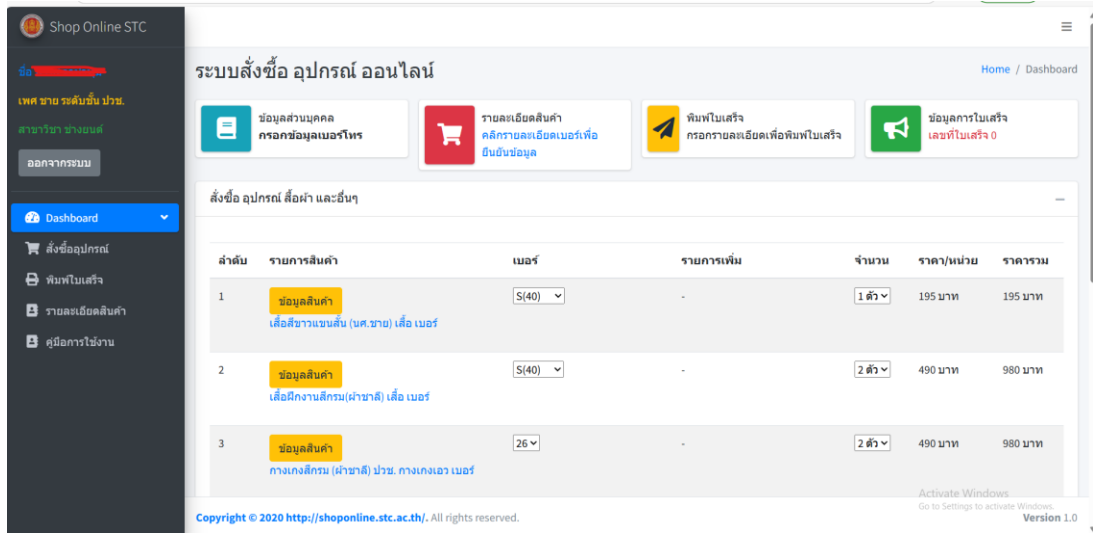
Shop Online STC

ชื่อ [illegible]

เพศ ชาย ระดับชั้น ปวช.

สาขาวิชา ช่างยนต์

ออกจากระบบ

Dashboard

สั่งซื้ออุปกรณ์

พิมพ์ใบเสร็จ

รายละเอียดสินค้า

คู่มือการใช้งาน

ระบบสั่งซื้อ อุปกรณ์ ออนไลน์

Home / Dashboard

ข้อมูลส่วนบุคคล
กรอกข้อมูลเบอร์โทร

รายละเอียดสินค้า
คลิกรายละเอียดเบอร์เพื่อยืนยันข้อมูล

พิมพ์ใบเสร็จ
กรอกรายละเอียดเพื่อพิมพ์ใบเสร็จ

ข้อมูลการใบเสร็จ
เลขที่ใบเสร็จ 0

สั่งซื้อ อุปกรณ์ เสื้อผ้า และอื่นๆ

| ลำดับ | รายการสินค้า | เบอร์ | รายการเพิ่ม | จำนวน | ราคา/หน่วย | ราคารวม |
|---|---|---|---|---|---|---|
| 1 | ข้อมูลสินค้า เสื้อสีขาวแขนสั้น (นศ.ชาย) เสื้อ เบอร์ | S(40) | - | 1 ตัว | 195 บาท | 195 บาท |
| 2 | ข้อมูลสินค้า เสื้อฝึกงานสีกรม(ผ้าซาลี) เสื้อ เบอร์ | S(40) | - | 2 ตัว | 490 บาท | 980 บาท |
| 3 | ข้อมูลสินค้า กางเกงสีกรม (ผ้าซาลี) ปวช. กางเกงเอว เบอร์ | 26 | - | 2 ตัว | 490 บาท | 980 บาท |

Activate Windows
Go to Settings to activate Windows.

Copyright © 2020 http://shoponline.stc.ac.th/. All rights reserved.

Version 1.0